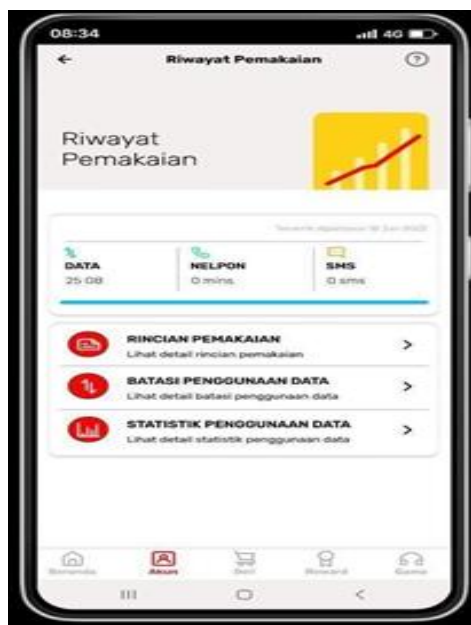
08:34
4G

←
Riwayat Pemakaian
?

Riwayat Pemakaian

Terakhir diperbarui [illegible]

DATA
25 GB

NELPON
0 mins

SMS
0 sms

RINCIAN PEMAKAIAN
Lihat detail rincian pemakaian
>

BATASI PENGGUNAAN DATA
Lihat detail batasi penggunaan data
>

STATISTIK PENGGUNAAN DATA
Lihat detail statistik penggunaan data
>

Beranda
Akun
Beli
Reward
Game

III
○
<